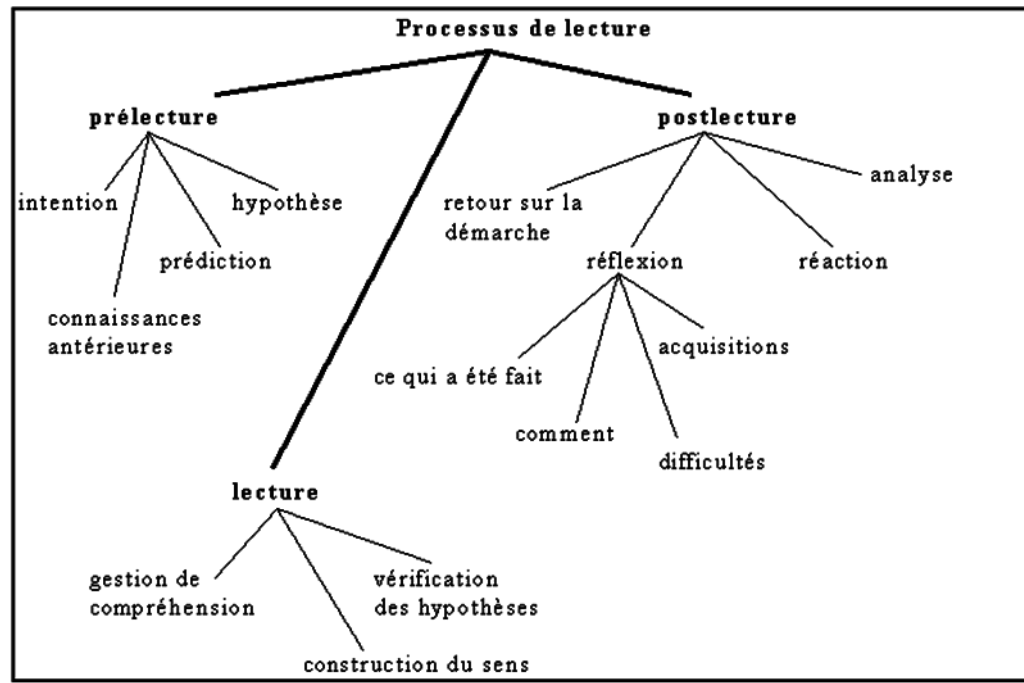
Processus de lecture

prélecture

intention

hypothèse

prédiction

connaissances antérieures

postlecture

retour sur la démarche

analyse

réflexion

réaction

ce qui a été fait

acquisitions

comment

difficultés

lecture

gestion de compréhension

vérification des hypothèses

construction du sens